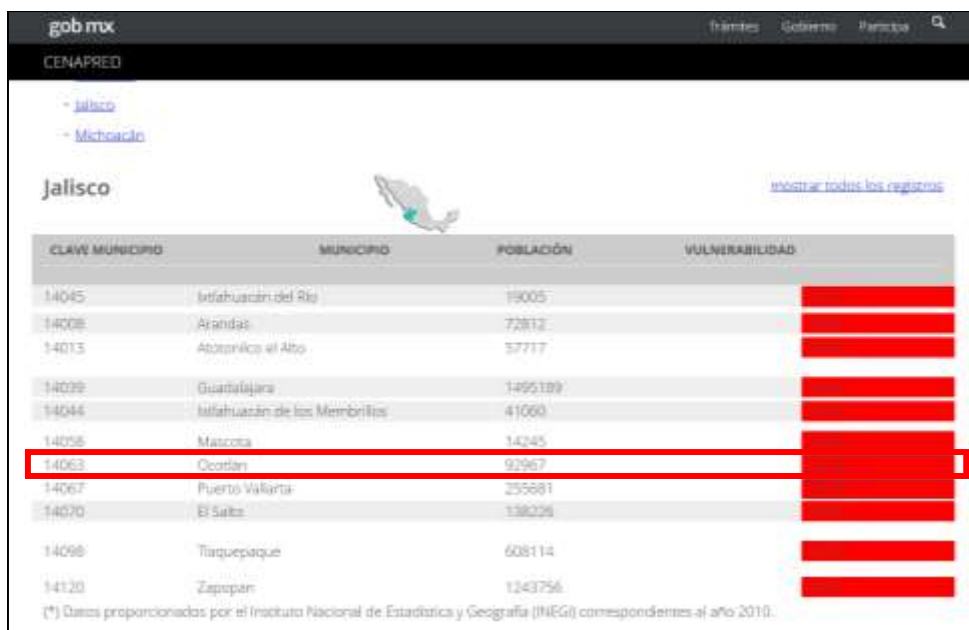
gob mx

Trámites Gobierno Participa

CENAPRED

- Jalisco
- Michoacán

Jalisco

mostrar todos los registros

| CLAVE MUNICIPIO | MUNICIPIO | POBLACIÓN | VULNERABILIDAD |
|---|---|---|---|
| 14045 | Ixtlahuacán del Río | 19005 | |
| 14008 | Arandas | 72812 | |
| 14013 | Atotonilco el Alto | 57717 | |
| 14039 | Guadalajara | 1495189 | |
| 14044 | Ixtlahuacán de los Membrillos | 41060 | |
| 14058 | Mascota | 14245 | |
| 14063 | Ocotlán | 92967 | |
| 14067 | Puerto Vallarta | 255681 | |
| 14070 | El Salto | 138226 | |
| 14098 | Tlaquepaque | 608114 | |
| 14120 | Zapopan | 1243756 | |

(*) Datos proporcionados por el Instituto Nacional de Estadística y Geografía (INEGI) correspondientes al año 2010.